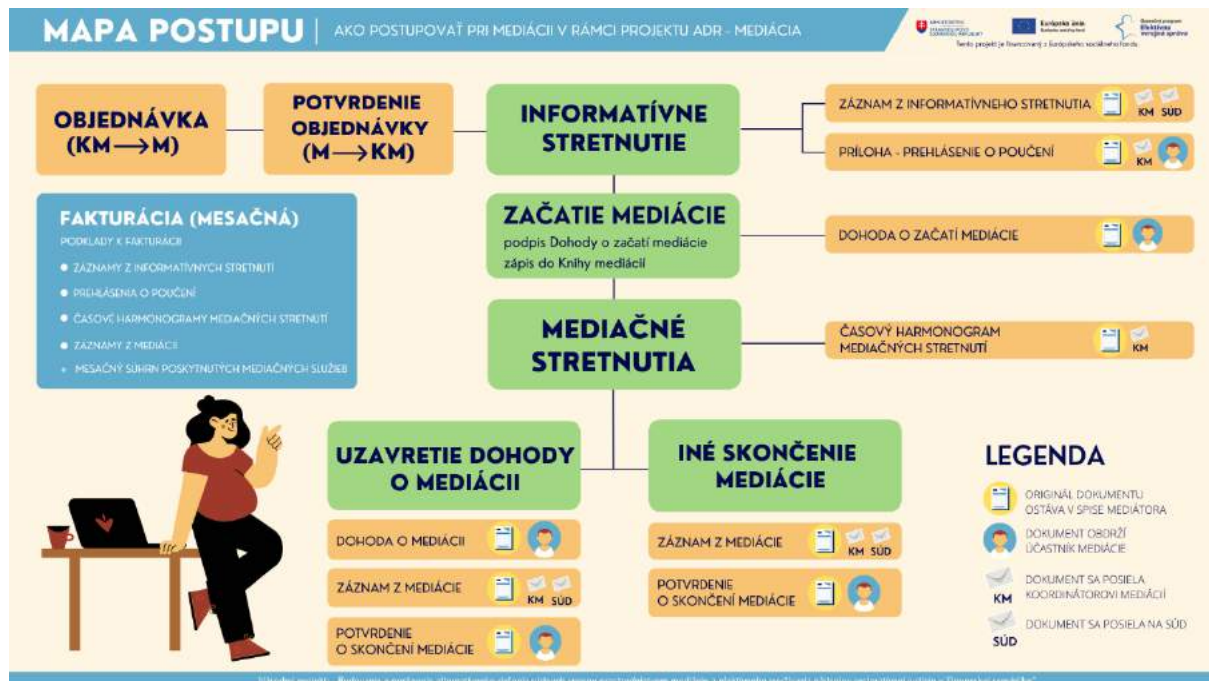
MAPA POSTUPU | AKO POSTUPOVAŤ PRI MEDIÁCII V RÁMCI PROJEKTU ADR - MEDIÁCIA

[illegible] Európska únia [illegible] Efektívna verejná správa
Tento projekt je financovaný z Európskeho sociálneho fondu.

OBJEDNÁVKA (KM ⟶ M)

POTVRDENIE OBJEDNÁVKY (M ⟶ KM)

INFORMATÍVNE STRETNUTIE

ZÁZNAM Z INFORMATÍVNEHO STRETNUTIA KM SÚD

PRÍLOHA - PREHLÁSENIE O POUČENÍ KM

FAKTURÁCIA (MESAČNÁ)
PODKLADY K FAKTURÁCII
• ZÁZNAMY Z INFORMATÍVNYCH STRETNUTÍ
• PREHLÁSENIA O POUČENÍ
• ČASOVÉ HARMONOGRAMY MEDIAČNÝCH STRETNUTÍ
• ZÁZNAMY Z MEDIÁCIÍ
• MESAČNÝ SÚHRN POSKYTNUTÝCH MEDIAČNÝCH SLUŽIEB

ZAČATIE MEDIÁCIE
podpis Dohody o začatí mediácie
zápis do Knihy mediácií

DOHODA O ZAČATÍ MEDIÁCIE

MEDIAČNÉ STRETNUTIA

ČASOVÝ HARMONOGRAM MEDIAČNÝCH STRETNUTÍ KM

UZAVRETIE DOHODY O MEDIÁCII

DOHODA O MEDIÁCII

ZÁZNAM Z MEDIÁCIE KM SÚD

POTVRDENIE O SKONČENÍ MEDIÁCIE

INÉ SKONČENIE MEDIÁCIE

ZÁZNAM Z MEDIÁCIE KM SÚD

POTVRDENIE O SKONČENÍ MEDIÁCIE

LEGENDA

ORIGINÁL DOKUMENTU OSTÁVA V SPISE MEDIÁTORA

DOKUMENT OBDRŽÍ ÚČASTNÍK MEDIÁCIE

KM DOKUMENT SA POSIELA KOORDINÁTOROVI MEDIÁCIÍ

SÚD DOKUMENT SA POSIELA NA SÚD

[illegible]